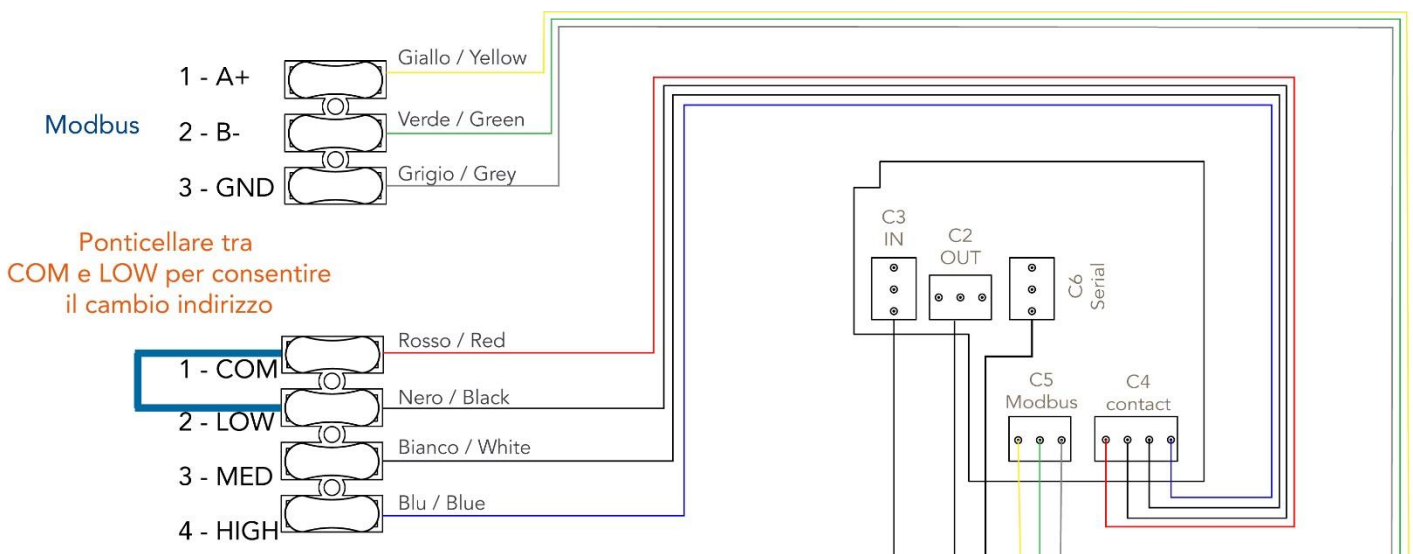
Modbus

1 - A+
2 - B-
3 - GND

Giallo / Yellow
Verde / Green
Grigio / Grey

Ponticellare tra COM e LOW per consentire il cambio indirizzo

1 - COM
2 - LOW
3 - MED
4 - HIGH

Rosso / Red
Nero / Black
Bianco / White
Blu / Blue

C3
IN

C2
OUT

C6
Serial

C5
Modbus

C4
contact